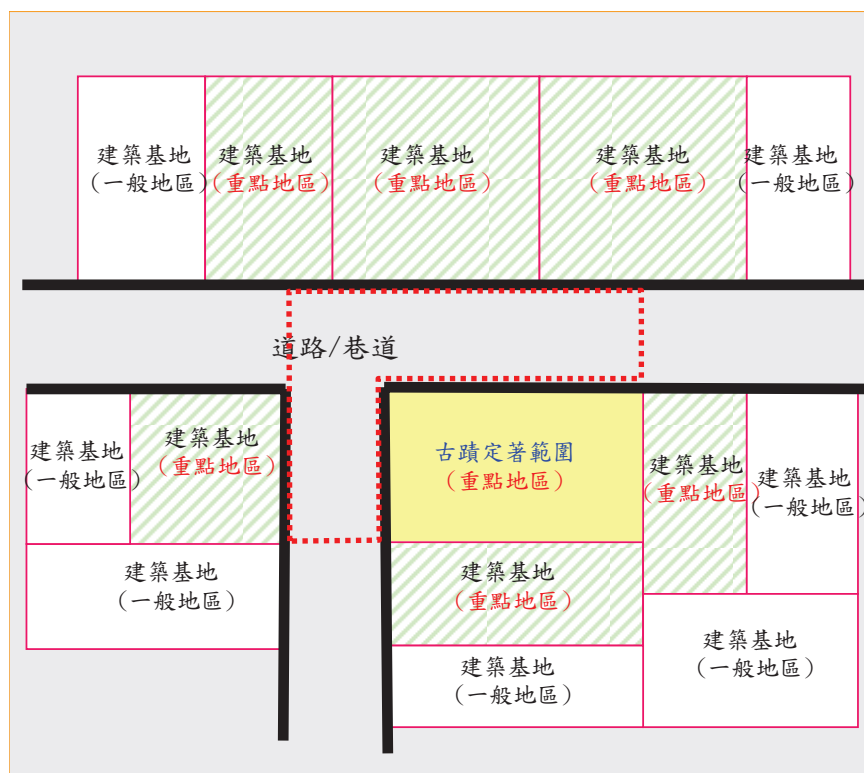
建築基地
（一般地區）

建築基地
（重點地區）

建築基地
（重點地區）

建築基地
（重點地區）

建築基地
（一般地區）

道路/巷道

建築基地
（一般地區）

建築基地
（重點地區）

建築基地
（一般地區）

古蹟定著範圍
（重點地區）

建築基地
（重點地區）

建築基地
（一般地區）

建築基地
（重點地區）

建築基地
（一般地區）

建築基地
（一般地區）